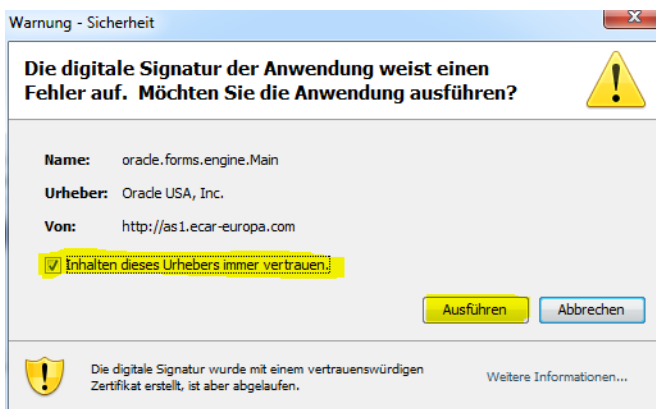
Warnung - Sicherheit

x

Die digitale Signatur der Anwendung weist einen Fehler auf. Möchten Sie die Anwendung ausführen?

!

Name: oracle.forms.engine.Main

Urheber: Oracle USA, Inc.

Von: http://as1.ecar-europa.com

Inhalten dieses Urhebers immer vertrauen.

Ausführen

Abbrechen

!

Die digitale Signatur wurde mit einem vertrauenswürdigen Zertifikat erstellt, ist aber abgelaufen.

Weitere Informationen...